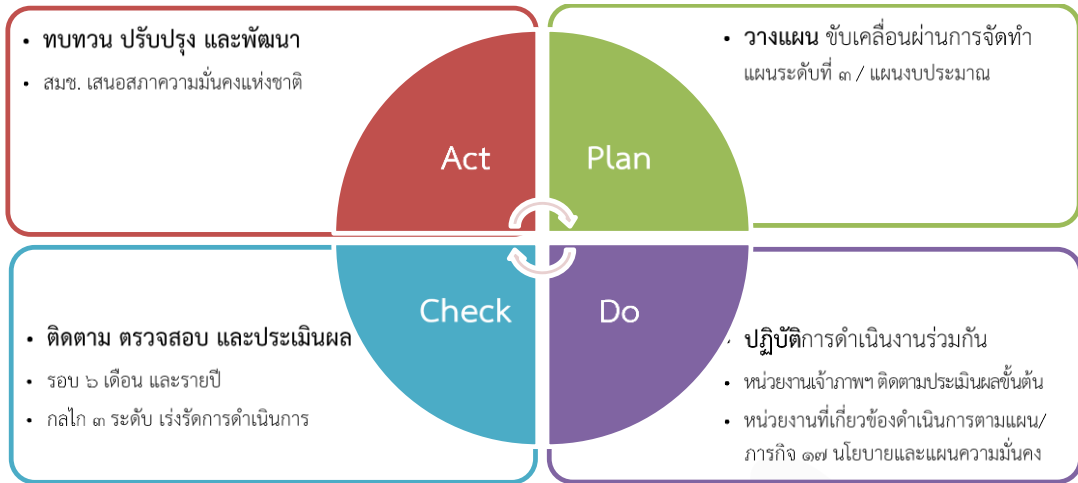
• ทบทวน ปรับปรุง และพัฒนา

• สมช. เสนอสภาความมั่นคงแห่งชาติ

• วางแผน ขับเคลื่อนผ่านการจัดทำแผนระดับที่ ๓ / แผนงบประมาณ

Act

Plan

Check

Do

• ติดตาม ตรวจสอบ และประเมินผล

• รอบ ๖ เดือน และรายปี

• กลไก ๓ ระดับ เร่งรัดการดำเนินการ

• ปฏิบัติการดำเนินงานร่วมกัน

• หน่วยงานเจ้าภาพฯ ติดตามประเมินผลขั้นต้น

• หน่วยงานที่เกี่ยวข้องดำเนินการตามแผน/ภารกิจ ๑๗ นโยบายและแผนความมั่นคง